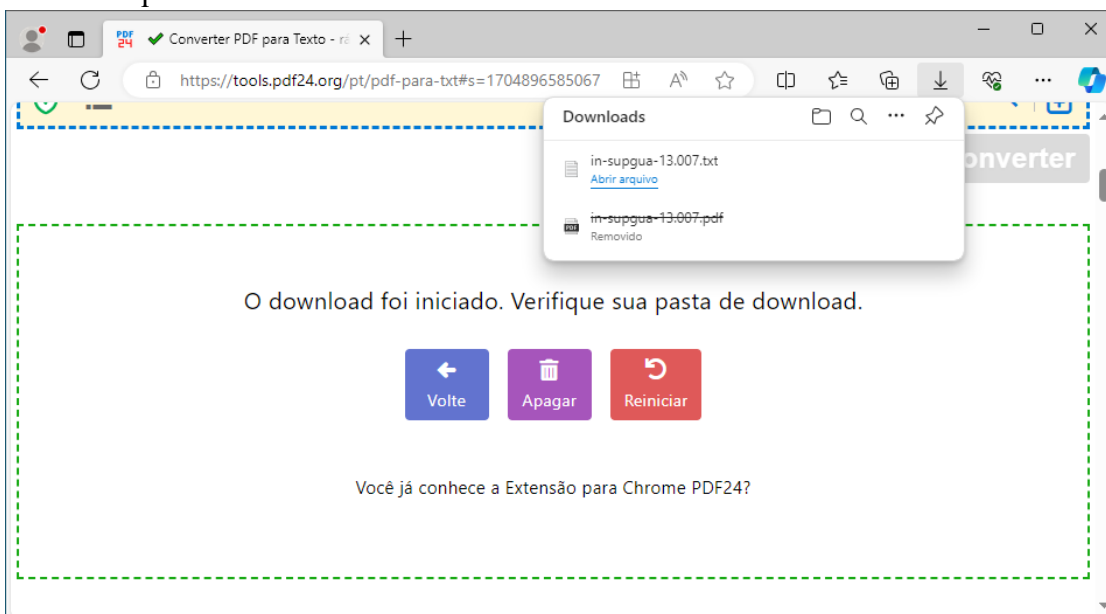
PDF 24 Converter PDF para Texto - rá

https://tools.pdf24.org/pt/pdf-para-txt#s=1704896585067

Downloads

in-supgua-13.007.txt
Abrir arquivo

in-supgua-13.007.pdf
Removido

onverter

O download foi iniciado. Verifique sua pasta de download.

Volte

Apagar

Reiniciar

Você já conhece a Extensão para Chrome PDF24?